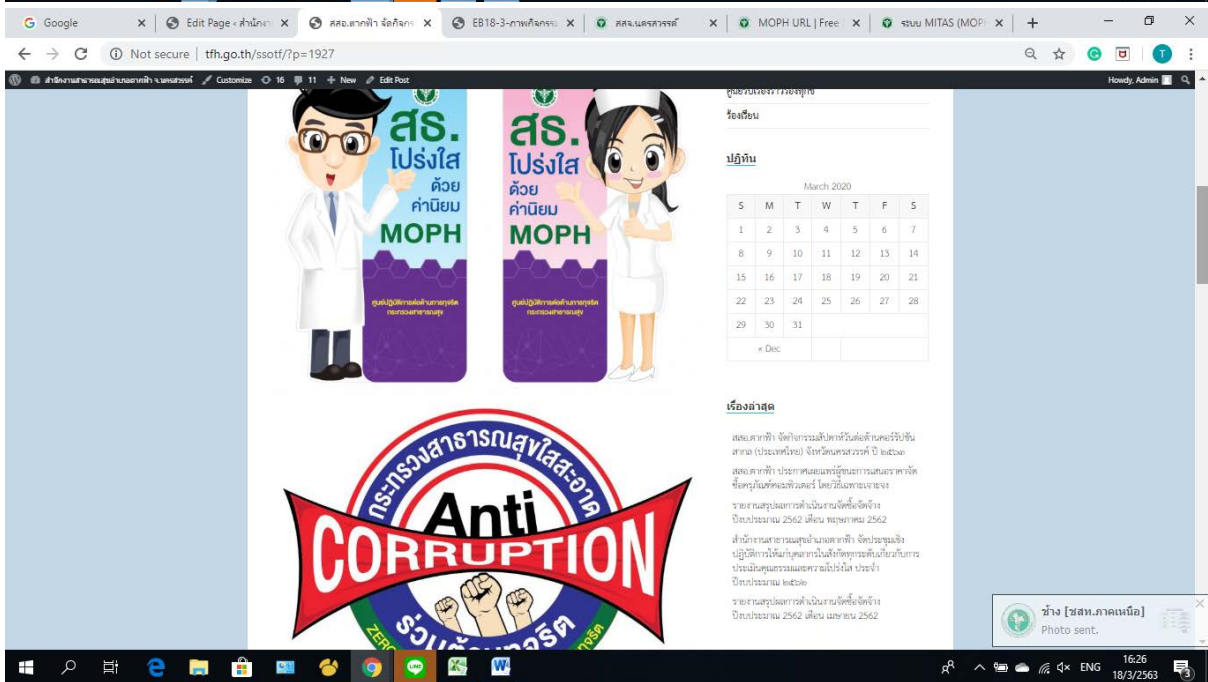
Google
Edit Page ‹ สำนักงา
สสอ.ตากฟ้า จัดกิจกร
EB18-3-ภาพกิจกรร
สสจ.นครสวรรค์
MOPH URL | Free
ระบบ MITAS (MOPH

Not secure | tfh.go.th/ssotf/?p=1927

สำนักงานสาธารณสุขอำเภอตากฟ้า จ.นครสวรรค์ Customize 16 11 New Edit Post Howdy, Admin

สธ. โปร่งใส ด้วย ค่านิยม MOPH
ศูนย์ปฏิบัติการต่อต้านการทุจริต กระทรวงสาธารณสุข

สธ. โปร่งใส ด้วย ค่านิยม MOPH
ศูนย์ปฏิบัติการต่อต้านการทุจริต กระทรวงสาธารณสุข

กระทรวงสาธารณสุขใสสะอาด
Anti CORRUPTION
ร่วมต้านทุจริต
ZERO

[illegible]
ร้องเรียน

ปฏิทิน

March 2020

| S | M | T | W | T | F | S |
|---|---|---|---|---|---|---|
| 1 | 2 | 3 | 4 | 5 | 6 | 7 |
| 8 | 9 | 10 | 11 | 12 | 13 | 14 |
| 15 | 16 | 17 | 18 | 19 | 20 | 21 |
| 22 | 23 | 24 | 25 | 26 | 27 | 28 |
| 29 | 30 | 31 | | | | |

« Dec

เรื่องล่าสุด

สสอ.ตากฟ้า จัดกิจกรรมสัปดาห์วันต่อต้านคอร์รัปชันสากล (ประเทศไทย) จังหวัดนครสวรรค์ ปี ๒๕๖๓

สสอ.ตากฟ้า ประกาศเผยแพร่ผู้ชนะการเสนอราคาจัดซื้อครุภัณฑ์คอมพิวเตอร์ โดยวิธีเฉพาะเจาะจง

รายงานสรุปผลการดำเนินงานจัดซื้อจัดจ้าง ปีงบประมาณ 2562 เดือน พฤษภาคม 2562

สำนักงานสาธารณสุขอำเภอตากฟ้า จัดประชุมเชิงปฏิบัติการให้ความรู้บุคลากรในสังกัดทุกระดับเกี่ยวกับการประเมินคุณธรรมและความโปร่งใส ประจำปีงบประมาณ ๒๕๖๒

รายงานสรุปผลการดำเนินงานจัดซื้อจัดจ้าง ปีงบประมาณ 2562 เดือน เมษายน 2562

ช้าง [ชสท.ภาคเหนือ]
Photo sent.

ENG 16:26 18/3/2563 3